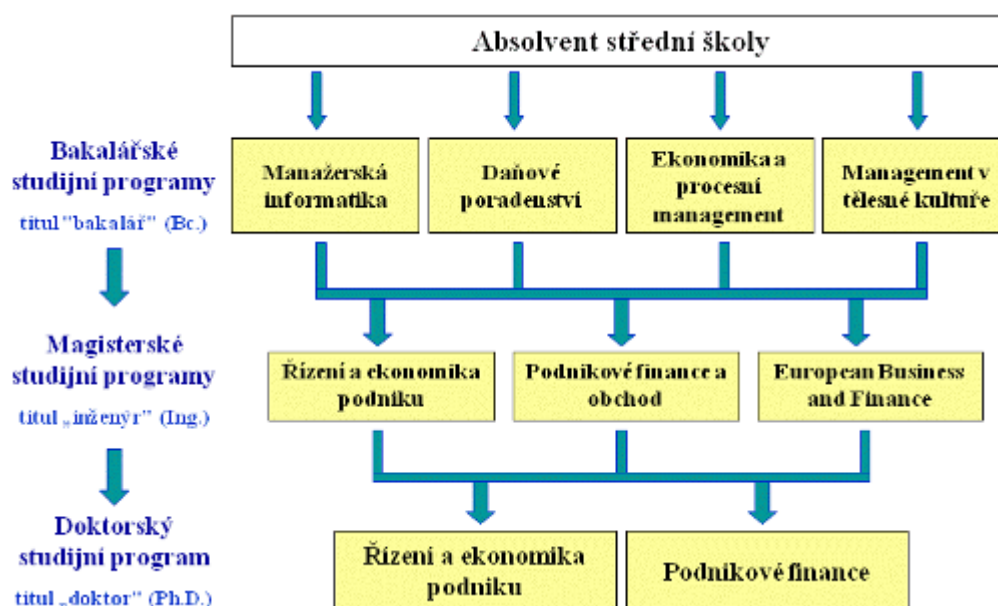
Absolvent střední školy

Bakalářské studijní programy

titul "bakalář" (Bc.)

Manažerská informatika

Daňové poradenství

Ekonomika a procesní management

Management v tělesné kultuře

Magisterské studijní programy

titul „inženýr" (Ing.)

Řízení a ekonomika podniku

Podnikové finance a obchod

European Business and Finance

Doktorský studijní program

titul „doktor" (Ph.D.)

Řízení a ekonomika podniku

Podnikové finance